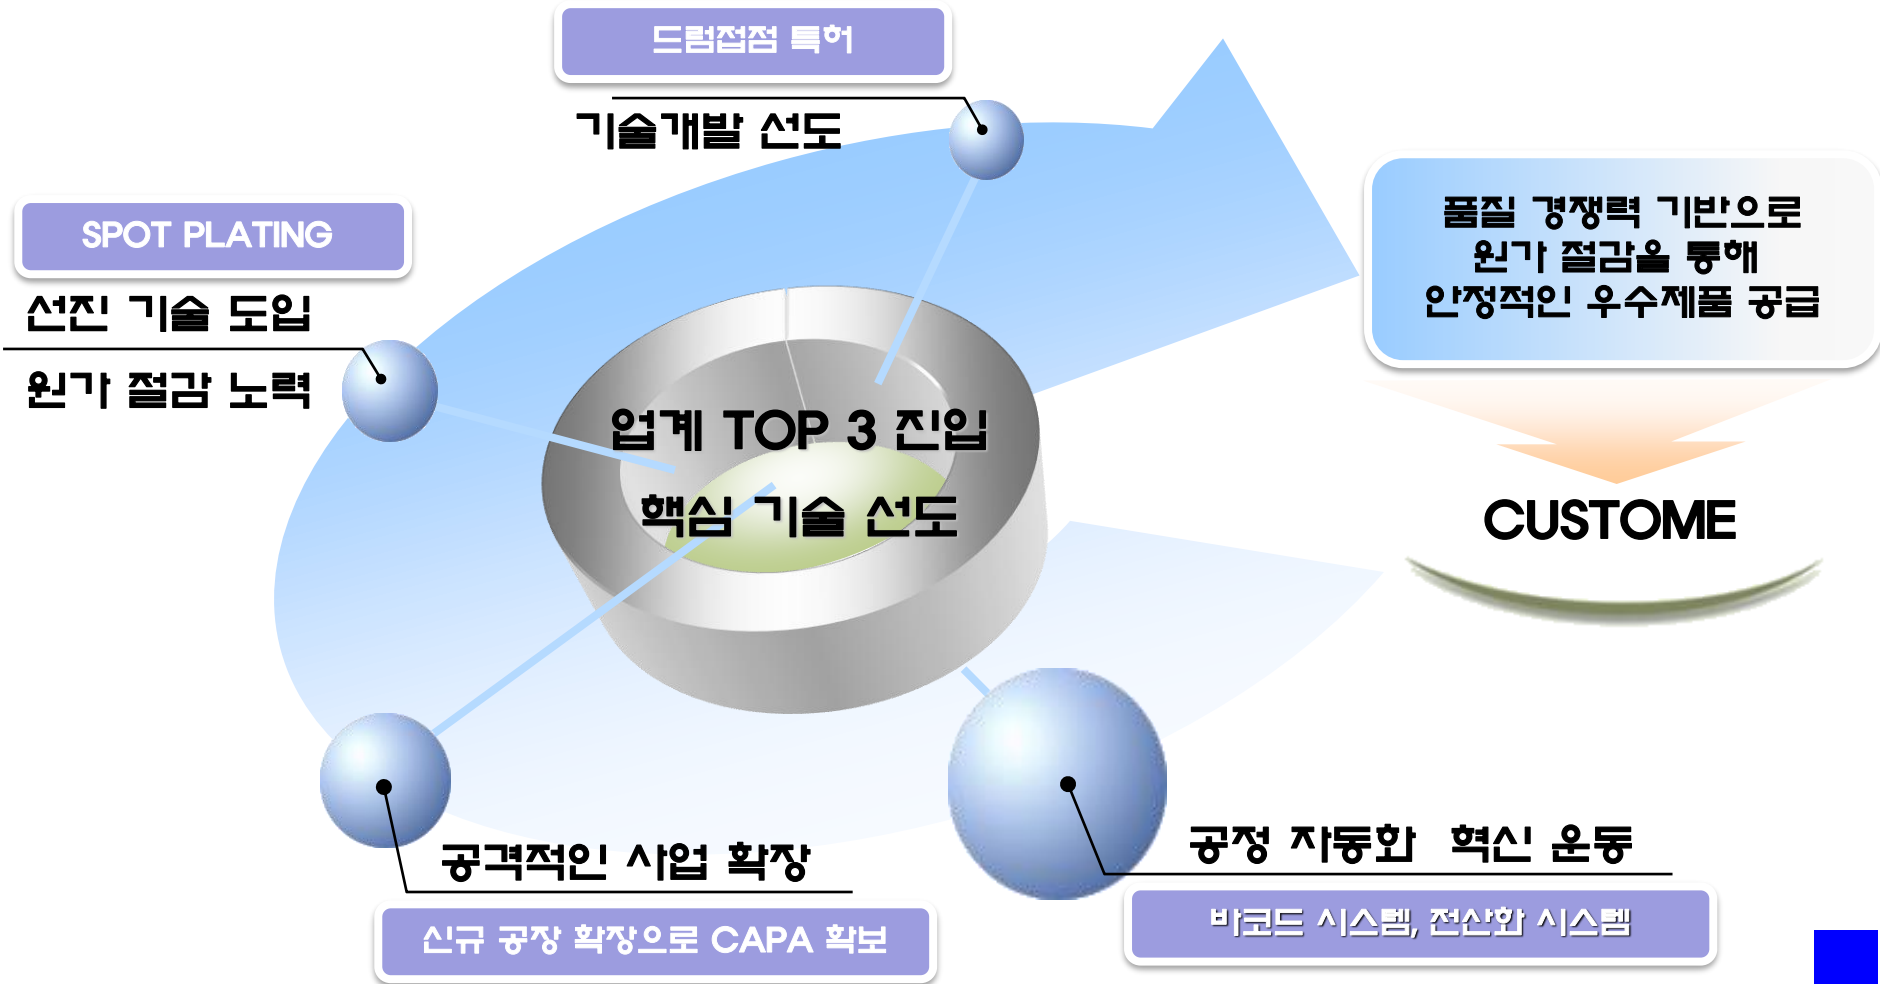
드럼접점 특허

기술개발 선도

SPOT PLATING

선진 기술 도입

원가 절감 노력

품질 경쟁력 기반으로
원가 절감을 통해
안정적인 우수제품 공급

업계 TOP 3 진입

핵심 기술 선도

CUSTOME

공격적인 사업 확장

신규 공장 확장으로 CAPA 확보

공정 자동화 혁신 운동

바코드 시스템, 전산화 시스템